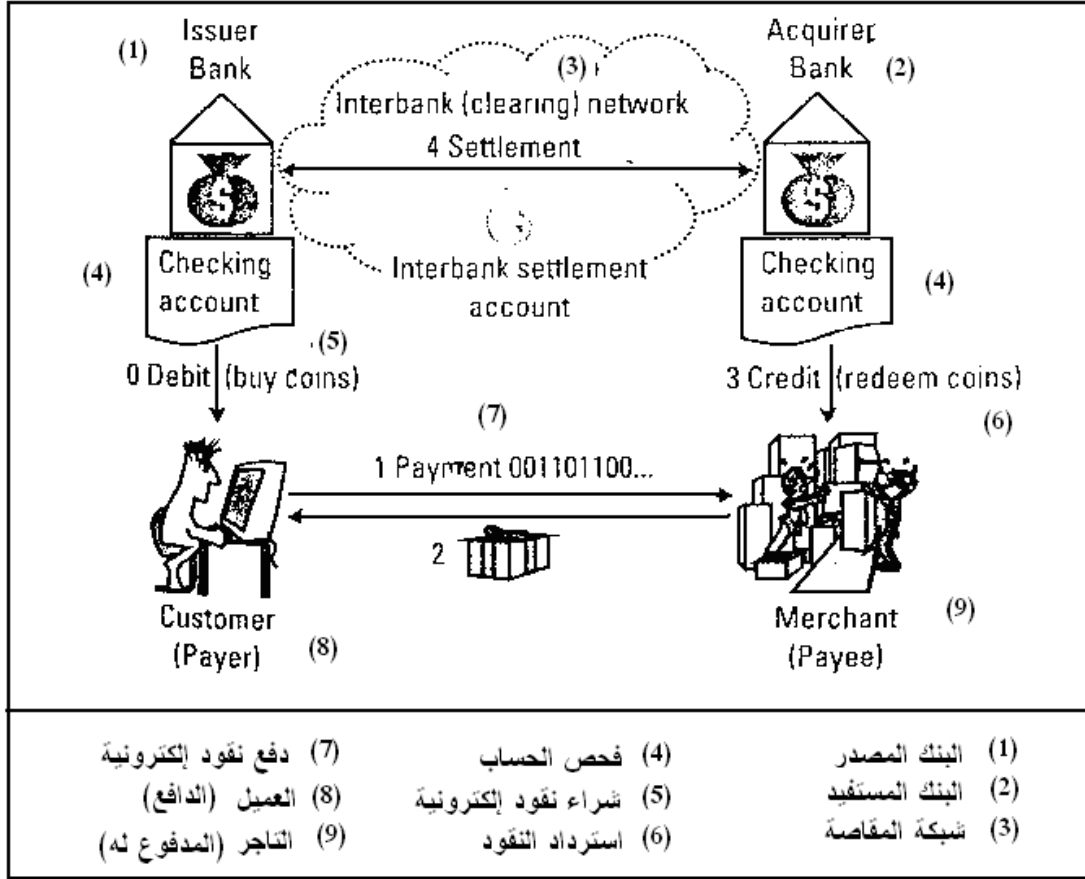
(1) Issuer Bank

Acquirer Bank (2)

(3) Interbank (clearing) network

4 Settlement

Interbank settlement account

(4) Checking account

Checking account (4)

(5)

0 Debit (buy coins)

3 Credit (redeem coins)

(7)

(6)

1 Payment 001101100...

2

Customer (Payer) (8)

Merchant (Payee) (9)

(1) البنك المصدر
(2) البنك المستفيد
(3) شبكة المقاصة

(4) فحص الحساب
(5) شراء نقود إلكترونية
(6) استرداد النقود

(7) دفع نقود إلكترونية
(8) العميل (الدافع)
(9) التاجر (المدفوع له)